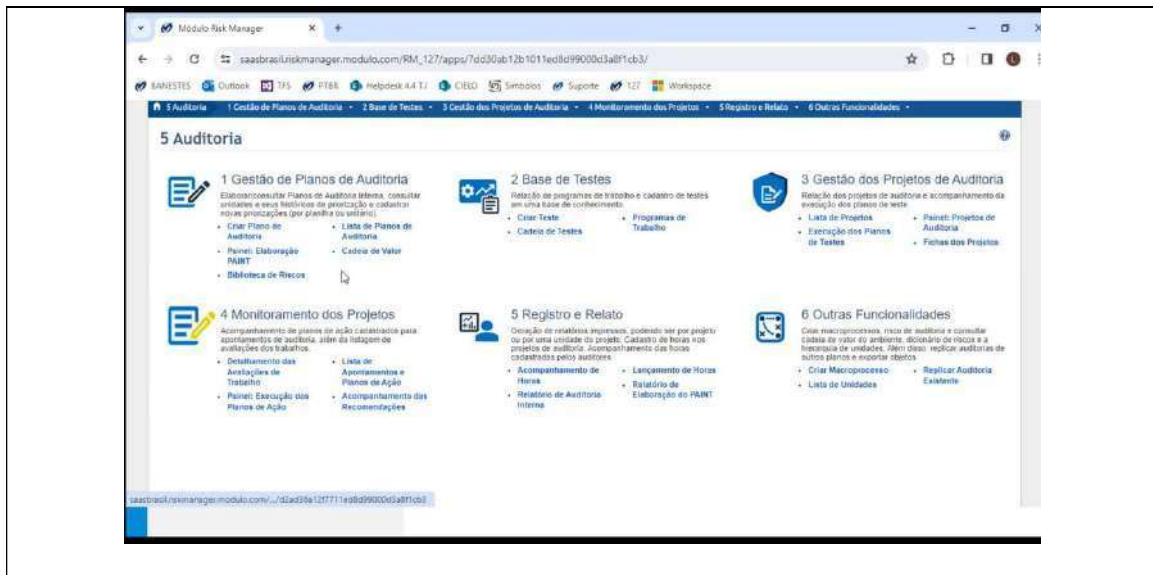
Módulo Risk Manager

saasbrasil.riskmanager.modulo.com/RM_127/apps/7dd30ab12b1011ed8d99000d3a8f1cb3/

BANESTES Outlook TFS PTBR Helpdesk 4.4 TJ CIELO Simbolos Suporte 127 Workspace

5 Auditoria 1 Gestão de Planos de Auditoria 2 Base de Testes 3 Gestão dos Projetos de Auditoria 4 Monitoramento dos Projetos 5 Registro e Relato 6 Outras Funcionalidades

5 Auditoria

1 Gestão de Planos de Auditoria

Elaborar/consultar Planos de Auditoria Interna, consultar unidades e seus históricos de priorização e cadastrar novas priorizações (por planilha ou unitário).

- Criar Plano de Auditoria
- Lista de Planos de Auditoria
- Painel: Elaboração PAINT
- Cadeia de Valor
- Biblioteca de Riscos

2 Base de Testes

Relação de programas de trabalho e cadastro de testes em uma base de conhecimento.

- Criar Teste
- Programas de Trabalho
- Cadeia de Testes

3 Gestão dos Projetos de Auditoria

Relação dos projetos de auditoria e acompanhamento da execução dos planos de teste.

- Lista de Projetos
- Painel: Projetos de Auditoria
- Execução dos Planos de Testes
- Fichas dos Projetos

4 Monitoramento dos Projetos

Acompanhamento de planos de ação cadastrados para apontamentos de auditoria, além da listagem de avaliações dos trabalhos.

- Detalhamento das Avaliações de Trabalho
- Lista de Apontamentos e Planos de Ação
- Painel: Execução dos Planos de Ação
- Acompanhamento das Recomendações

5 Registro e Relato

Geração de relatórios impressos, podendo ser por projeto ou por uma unidade do projeto. Cadastro de horas nos projetos de auditoria. Acompanhamento das horas cadastradas pelos auditores.

- Acompanhamento de Horas
- Lançamento de Horas
- Relatório de Auditoria Interna
- Relatório de Elaboração do PAINT

6 Outras Funcionalidades

Criar macroprocessos, risco de auditoria e consultar cadeia de valor do ambiente, dicionário de riscos e a hierarquia de unidades. Além disso, replicar auditorias de outros planos e exportar objetos.

- Criar Macroprocesso
- Replicar Auditoria Existente
- Lista de Unidades

saasbrasil.riskmanager.modulo.com/.../d2ad30a12f7711ed8d99000d3a8f1cb3